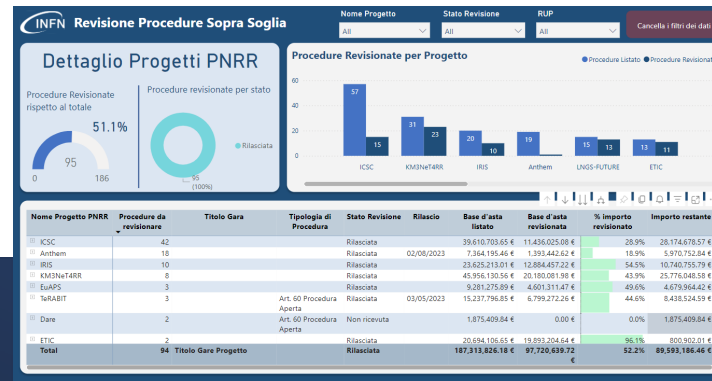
INFN Revisione Procedure Sopra Soglia

Nome Progetto
All

Stato Revisione
All

RUP
All

Cancella i filtri dei dati

Dettaglio Progetti PNRR

Procedure Revisionate rispetto al totale

51.1%

95

0

186

Procedure revisionate per stato

Rilasciata

95
(100%)

Procedure Revisionate per Progetto

Procedure Listato
Procedure Revisionat

60
40
20
0

57
15
ICSC

31
23
KM3NeT4RR

15
10
IRIS

10
Anthem

5
LNGS-FUTURE

11
11
ETIC

| Nome Progetto PNRR | Procedure da revisionare | Titolo Gara | Tipologia di Procedura | Stato Revisione | Rilascio | Base d'asta listato | Base d'asta revisionata | % importo revisionato | Importo restante |
|---|---|---|---|---|---|---|---|---|---|
| ICSC | 42 | | | Rilasciata | | 39,610,703.65 € | 11,436,025.08 € | 28.9% | 28,174,678.57 € |
| Anthem | 18 | | | Rilasciata | 02/08/2023 | 7,364,195.46 € | 1,393,442.62 € | 18.9% | 5,970,752.84 € |
| IRIS | 10 | | | Rilasciata | | 23,625,213.01 € | 12,884,457.22 € | 54.5% | 10,740,755.79 € |
| KM3NeT4RR | 8 | | | Rilasciata | | 45,956,130.56 € | 20,180,081.98 € | 43.9% | 25,776,048.58 € |
| EuAPS | 3 | | | Rilasciata | | 9,281,275.89 € | 4,601,311.47 € | 49.6% | 4,679,964.42 € |
| TeRABIT | 3 | | Art. 60 Procedura Aperta | Rilasciata | 03/05/2023 | 15,237,796.85 € | 6,799,272.26 € | 44.6% | 8,438,524.59 € |
| Dare | 2 | | Art. 60 Procedura Aperta | Non ricevuta | | 1,875,409.84 € | 0.00 € | 0.0% | 1,875,409.84 € |
| ETIC | 2 | | | Rilasciata | | 20,694,106.65 € | 19,893,204.64 € | 96.1% | 800,902.01 € |
| Total | 94 | Titolo Gare Progetto | | Rilasciata | | 187,313,826.18 € | 97,720,639.72 € | 52.2% | 89,593,186.46 € |